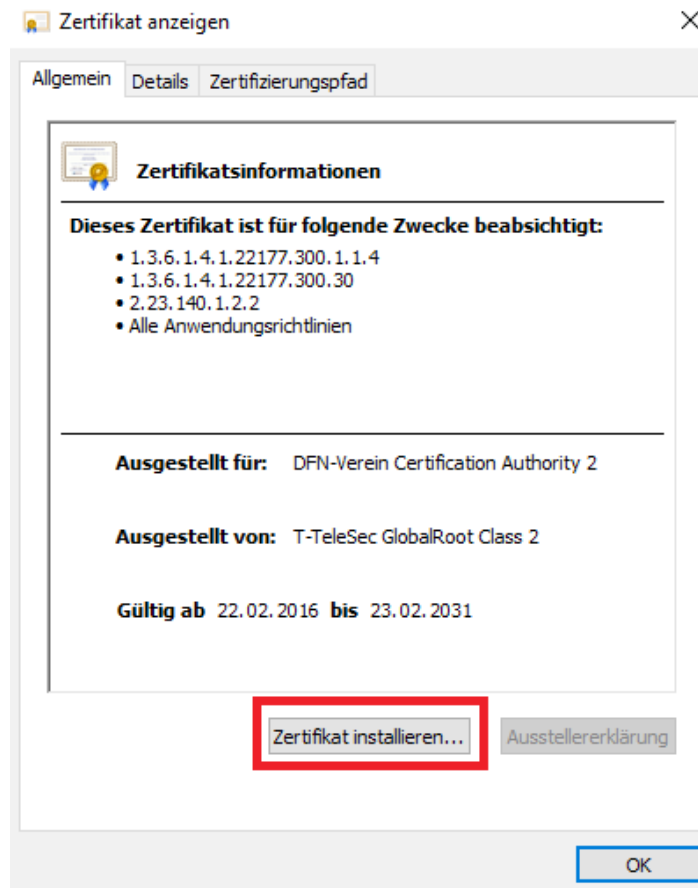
Zertifikat anzeigen

Allgemein Details Zertifizierungspfad

Zertifikatsinformationen

Dieses Zertifikat ist für folgende Zwecke beabsichtigt:

- 1.3.6.1.4.1.22177.300.1.1.4
- 1.3.6.1.4.1.22177.300.30
- 2.23.140.1.2.2
- Alle Anwendungsrichtlinien

Ausgestellt für: DFN-Verein Certification Authority 2

Ausgestellt von: T-TeleSec GlobalRoot Class 2

Gültig ab 22.02.2016 bis 23.02.2031

Zertifikat installieren... Ausstellererklärung

OK